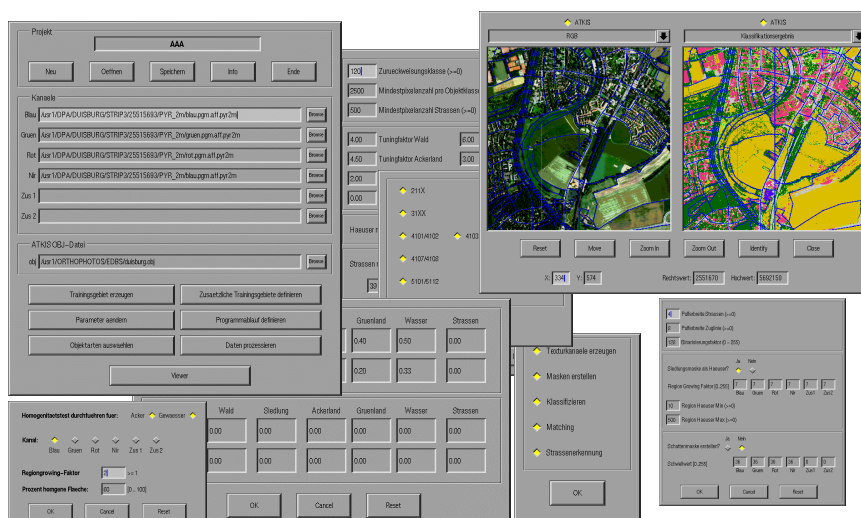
Projekt

AAA

Neu | Oeffnen | Speichern | Info | Ende

Kanaele

Blau /usr1/DPA/DUISBURG/STRIP3/25515693/PYR_2m/blau.pgm.aff.pyr2m Browse

Gruen /usr1/DPA/DUISBURG/STRIP3/25515693/PYR_2m/gruen.pgm.aff.pyr2m Browse

Rot /usr1/DPA/DUISBURG/STRIP3/25515693/PYR_2m/rot.pgm.aff.pyr2m Browse

Nir /usr1/DPA/DUISBURG/STRIP3/25515693/PYR_2m/blau.pgm.aff.pyr2m Browse

Zus 1 Browse

Zus 2 Browse

ATKIS OBJ-Datei

obj /usr1/ORTHOPHOTOS/EDBS/duisburg.obj Browse

Trainingsgebiet erzeugen | Zusaetzliche Trainingsgebiete definieren

Parameter aendern | Programmablauf definieren

Objektarten auswaehlen | Daten prozessieren

Viewer

120 Zurueckweisungsklasse (>=0)

100 Mindestpixelanzahl pro Objektklasse

500 Mindestpixelanzahl Strassen (>=0)

4.00 Tuningfaktor Wald 6.00

4.50 Tuningfaktor Ackerland 3.00

2.00

Hauser

Strassen

211X

31XX

4101/4102 4103

4107/4108

5101/5112

ATKIS ATKIS

RGB Klassifikationsergebnis

Reset | Move | Zoom In | Zoom Out | Identify | Close

X: 334 Y: 574 Rechtswert: 2551670 Hochwert: 5682150

Gruenland | Wasser | Strassen

0.40 | 0.50 | 0.00

0.20 | 0.33 | 0.00

Texturkanaele erzeugen

Masken erstellen

Klassifizieren

Matching

Strassenerkennung

OK

Homogenitaetstest durchfuehren fuer: Acker Gewaesser

Kanal: Blau Gruen Rot Nir Zus 1 Zus 2

Regiongrowing-Faktor: 5 >= 1

Prozent homgene Flaeche: 80 [0.. 100]

OK | Cancel | Reset

Wald | Siedlung | Ackerland | Gruenland | Wasser | Strassen

0.00 | 0.00 | 0.00 | 0.00 | 0.00 | 0.00

0.00 | 0.00 | 0.00 | 0.00 | 0.00 | 0.00

OK | Cancel | Reset

4 Pufferbreite Strassen (>=0)

2 Pufferbreite Zuglinie (>=0)

128 Strassenzugfaktor (0 - 255)

Stadtmaske als Hausart? Ja Nein

Region Growing Faktor [0..255] 7 7 7 7 7 7
Blau Gruen Rot Nir Zus1 Zus2

10 Region Haeuser Min (>=0)

500 Region Haeuser Max (>=0)

Schattenmaske erstellen? Ja Nein

Schwellwert [0..255] 35 35 35 35 35 35
Blau Gruen Rot Nir Zus1 Zus2

OK | Cancel | Reset